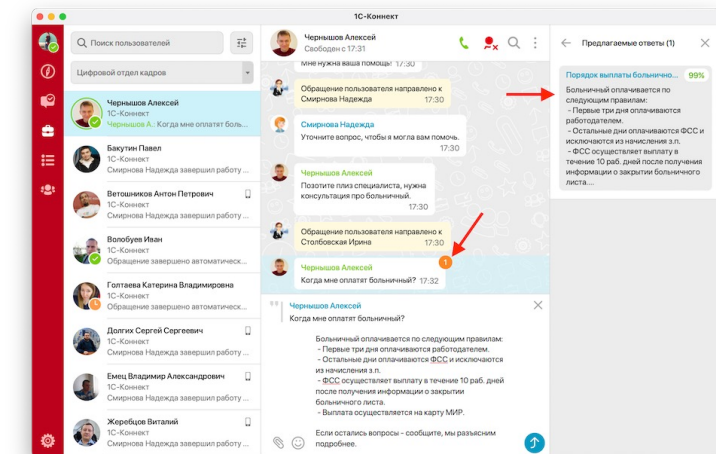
1С-Коннект

Поиск пользователей

Цифровой отдел кадров

Чернышов Алексей
1С-Коннект
Чернышов А... Когда мне оплатят боль...

Бакутин Павел
1С-Коннект
Смирнова Надежда завершил работу ...

Ветошников Антон Петрович
1С-Коннект
Смирнова Надежда завершил работу ...

Волобуев Иван
1С-Коннект
Обращение завершено автоматическ...

Голтаева Катерина Мировна
1С-Коннект
Смирнова Надежда завершил работу ...

Долгих Сергей Сергеевич
1С-Коннект
Смирнова Надежда завершил работу ...

Емец Владимир Александрович
1С-Коннект
Смирнова Надежда завершил работу ...

Жеребцов Виталий
1С-Коннект
Смирнова Надежда завершил работу ...

Чернышов Алексей
Свободен с 17:31

Мне нужна ваша помощь! 17:30

Обращение пользователя направлено к Смирнова Надежда 17:30

Смирнова Надежда
Уточните вопрос, чтобы я могла вам помочь. 17:30

Чернышов Алексей
Позовите плиз специалиста, нужна консультация про больничный.
17:30

Обращение пользователя направлено к Столбовская Ирина 17:30

Чернышов Алексей
Когда мне оплатят больничный? 17:32

1

Чернышов Алексей
Когда мне оплатят больничный?

Больничный оплачивается по следующим правилам:
- Первые три дня оплачиваются работодателем.
- Остальные дни оплачиваются ФСС и исключаются из начисления з.п.
- ФСС осуществляет выплату в течение 10 раб. дней после получения информации о закрытии больничного листа.
- Выплата осуществляется на карту МИР.

Если остались вопросы - сообщите, мы разъясним подробнее.

Предлагаемые ответы (1)

Порядок выплаты больничного... 99%

Больничный оплачивается по следующим правилам:
- Первые три дня оплачиваются работодателем.
- Остальные дни оплачиваются ФСС и исключаются из начисления з.п.
- ФСС осуществляет выплату в течение 10 раб. дней после получения информации о закрытии больничного листа.